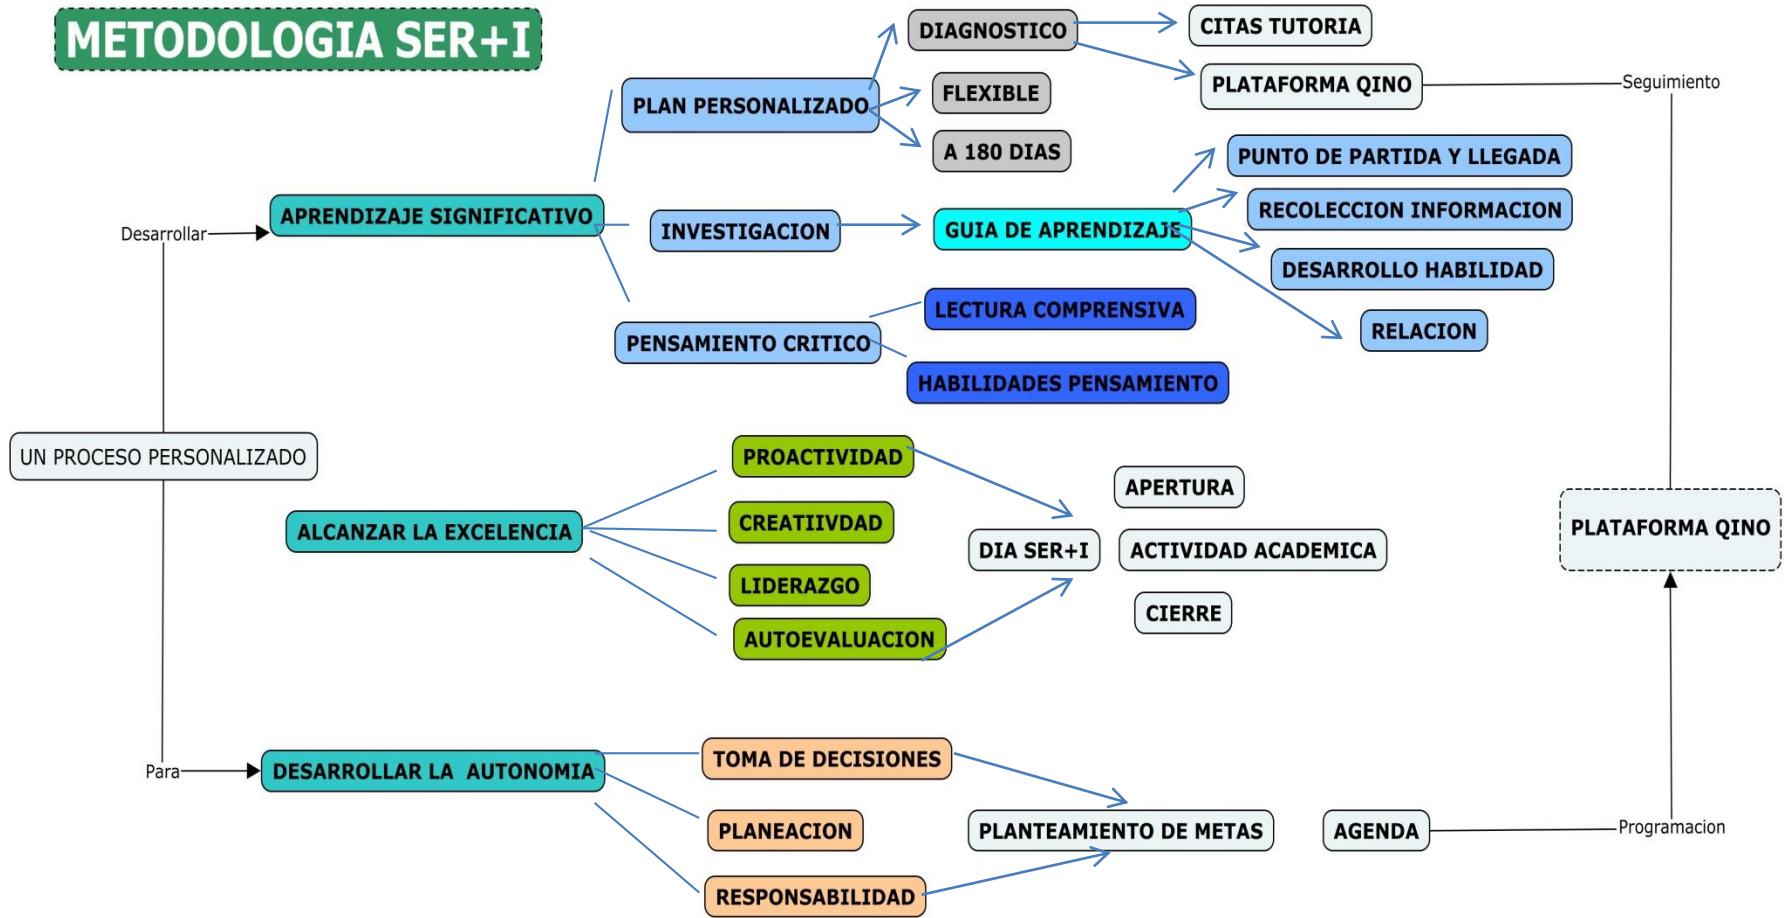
METODOLOGIA SER+I

UN PROCESO PERSONALIZADO

Desarrollar

APRENDIZAJE SIGNIFICATIVO

PLAN PERSONALIZADO

DIAGNOSTICO

CITAS TUTORIA

PLATAFORMA QINO

Seguimiento

FLEXIBLE

A 180 DIAS

INVESTIGACION

GUIA DE APRENDIZAJE

PUNTO DE PARTIDA Y LLEGADA

RECOLECCION INFORMACION

DESARROLLO HABILIDAD

RELACION

PENSAMIENTO CRITICO

LECTURA COMPRENSIVA

HABILIDADES PENSAMIENTO

ALCANZAR LA EXCELENCIA

PROACTIVIDAD

CREATIIVDAD

LIDERAZGO

AUTOEVALUACION

DIA SER+I

APERTURA

ACTIVIDAD ACADEMICA

CIERRE

PLATAFORMA QINO

Para

DESARROLLAR LA AUTONOMIA

TOMA DE DECISIONES

PLANEACION

RESPONSABILIDAD

PLANTEAMIENTO DE METAS

AGENDA

Programacion